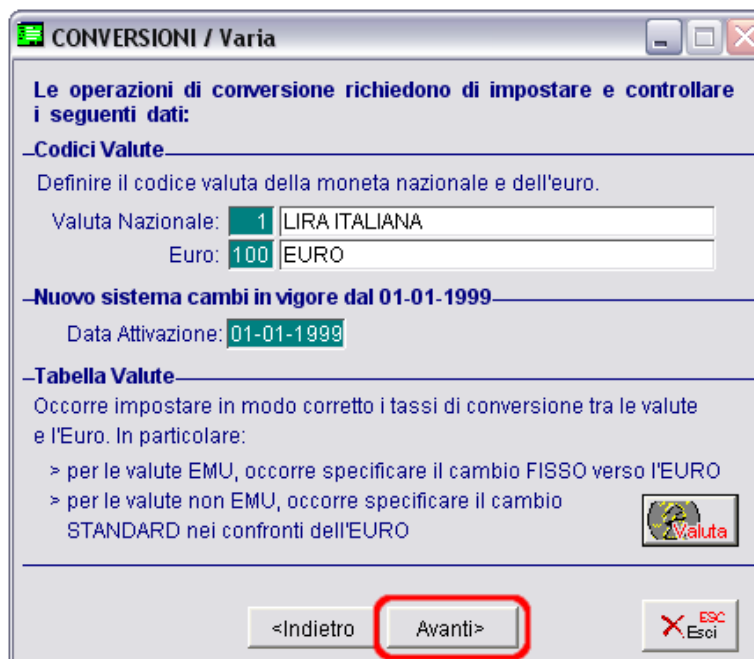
CONVERSIONI / Varia

Le operazioni di conversione richiedono di impostare e controllare i seguenti dati:

Codici Valute

Definire il codice valuta della moneta nazionale e dell'euro.

Valuta Nazionale: 1 LIRA ITALIANA

Euro: 100 EURO

Nuovo sistema cambi in vigore dal 01-01-1999

Data Attivazione: 01-01-1999

Tabella Valute

Occorre impostare in modo corretto i tassi di conversione tra le valute e l'Euro. In particolare:

> per le valute EMU, occorre specificare il cambio FISSO verso l'EURO

> per le valute non EMU, occorre specificare il cambio STANDARD nei confronti dell'EURO

Valuta

<Indietro

Avanti>

ESC Esci